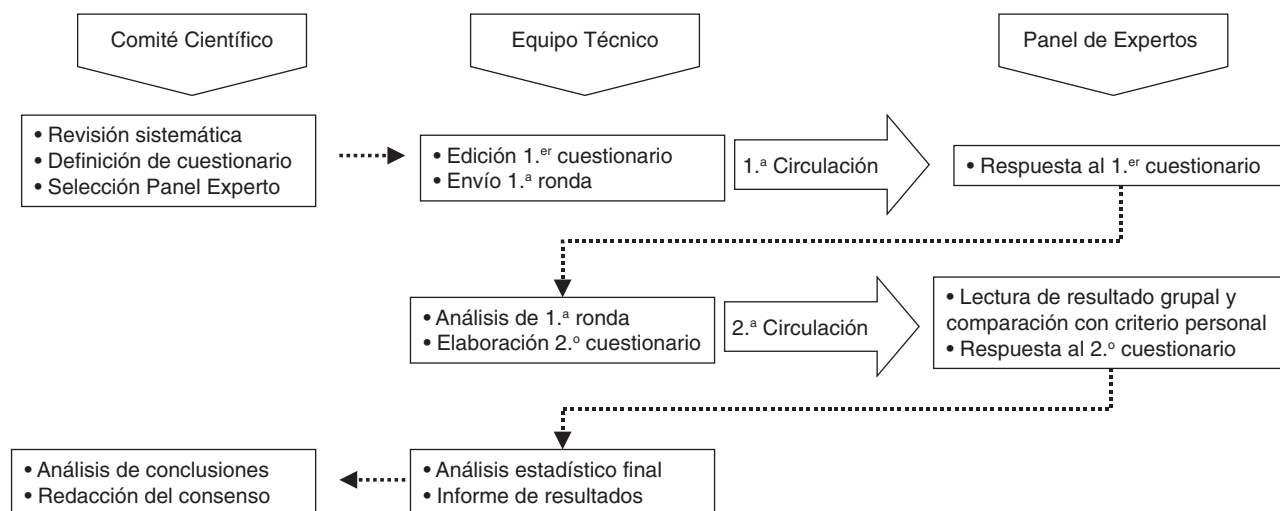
Comité Científico

Equipo Técnico

Panel de Expertos

• Revisión sistemática
• Definición de cuestionario
• Selección Panel Experto

• Edición 1.$^{er}$ cuestionario
• Envío 1.$^{a}$ ronda

1.$^{a}$ Circulación

• Respuesta al 1.$^{er}$ cuestionario

• Análisis de 1.$^{a}$ ronda
• Elaboración 2.$^{o}$ cuestionario

2.$^{a}$ Circulación

• Lectura de resultado grupal y comparación con criterio personal
• Respuesta al 2.$^{o}$ cuestionario

• Análisis de conclusiones
• Redacción del consenso

• Análisis estadístico final
• Informe de resultados